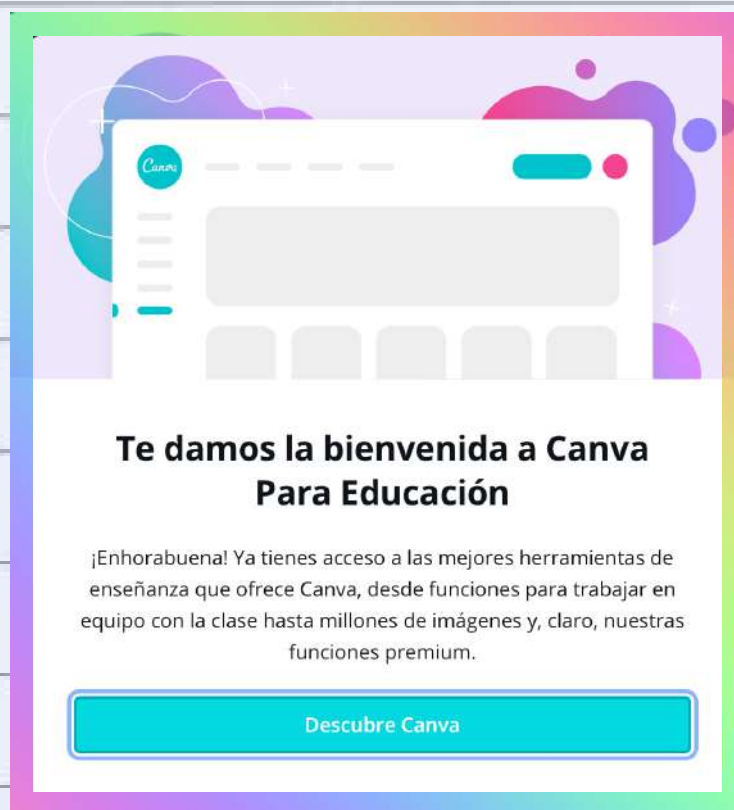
Canva

Te damos la bienvenida a Canva Para Educación

¡Enhorabuena! Ya tienes acceso a las mejores herramientas de enseñanza que ofrece Canva, desde funciones para trabajar en equipo con la clase hasta millones de imágenes y, claro, nuestras funciones premium.

Descubre Canva